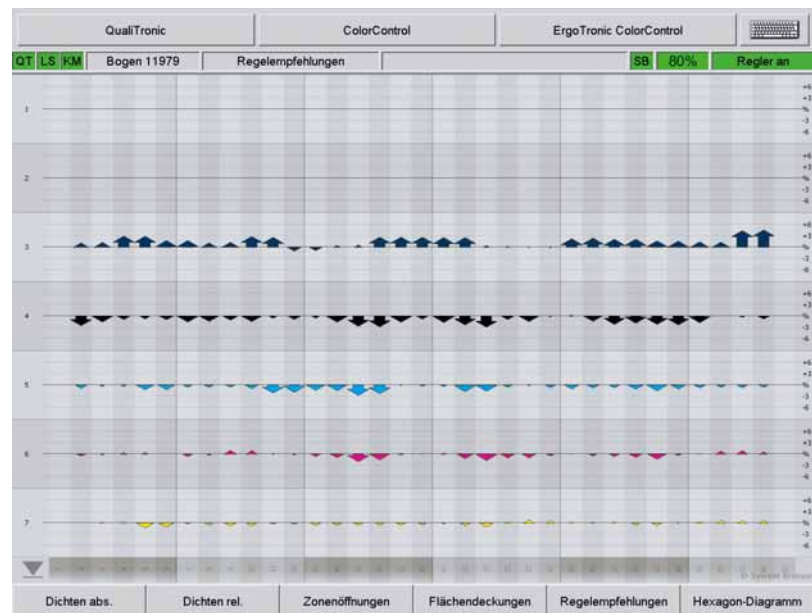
QualiTronic | ColorControl | ErgoTronic ColorControl

QT LS KM | Bogen 11979 | Regelempfehlungen | SB 80% | Regler an

1
2
3
4
5
6
7

+6
+3
%
-3
-6

Dichten abs. | Dichten rel. | Zonenöffnungen | Flächendeckungen | Regelempfehlungen | Hexagon-Diagramm